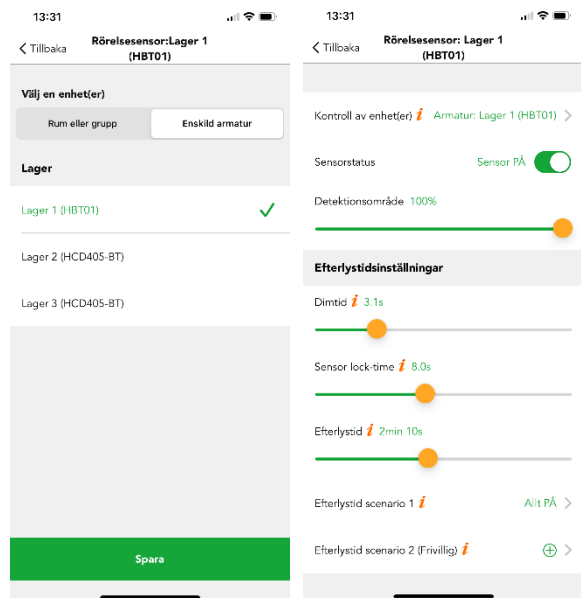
13:31

Tillbaka

Rörelsesensor:Lager 1 (HBT01)

Välj en enhet(er)

Rum eller grupp

Enskild armatur

Lager

Lager 1 (HBT01)

Lager 2 (HCD405-BT)

Lager 3 (HCD405-BT)

Spara

13:31

Tillbaka

Rörelsesensor: Lager 1 (HBT01)

Kontroll av enhet(er) *i* Armatur: Lager 1 (HBT01)

Sensorstatus

Sensor PÅ

Detektionsområde 100%

Efterlystidsinställningar

Dimtid *i* 3.1s

Sensor lock-time *i* 8.0s

Efterlystid *i* 2min 10s

Efterlystid scenario 1 *i*

Allt PÅ

Efterlystid scenario 2 (Frivillig) *i*